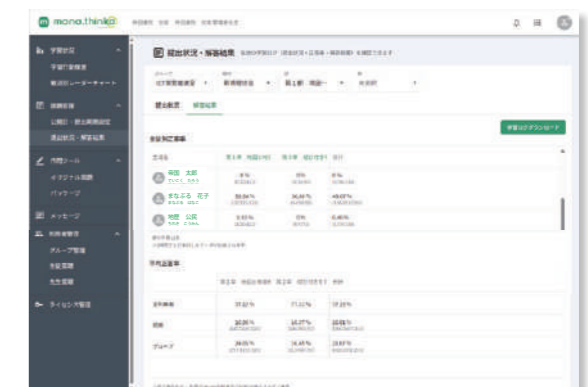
mono.thinko

学習状況
学習記録確認
単元別レーダーチャート
課題管理
公開日・提出期限設定
提出状況・解答結果
問題ツール
オリジナル問題
パッケージ
メッセージ
所属者管理
グループ管理
生徒登録
先生登録
ライセンス管理

提出状況・解答結果

提出状況　解答結果

学習状況をダウンロード

生徒別正答率

生徒名　第1章　第2章　第3章　合計

岡田　太郎
まなぶる　花子
池田　公民

平均正答率

全体平均　39.12%　77.11%　57.20%
関東　30.00%　58.27%　20.58%
グループ　36.05%　26.45%　29.87%

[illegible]